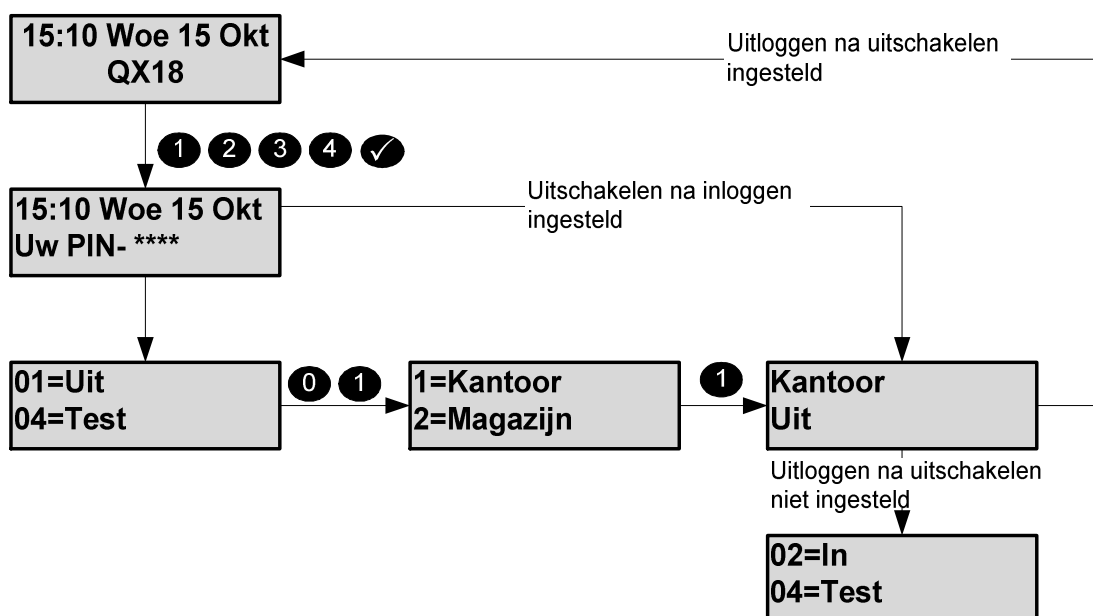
15:10 Woe 15 Okt
QX18

Uitloggen na uitschakelen ingesteld

1 2 3 4 ✓

15:10 Woe 15 Okt
Uw PIN- ****

Uitschakelen na inloggen ingesteld

01=Uit
04=Test

0 1

1=Kantoor
2=Magazijn

1

Kantoor
Uit

Uitloggen na uitschakelen niet ingesteld

02=In
04=Test